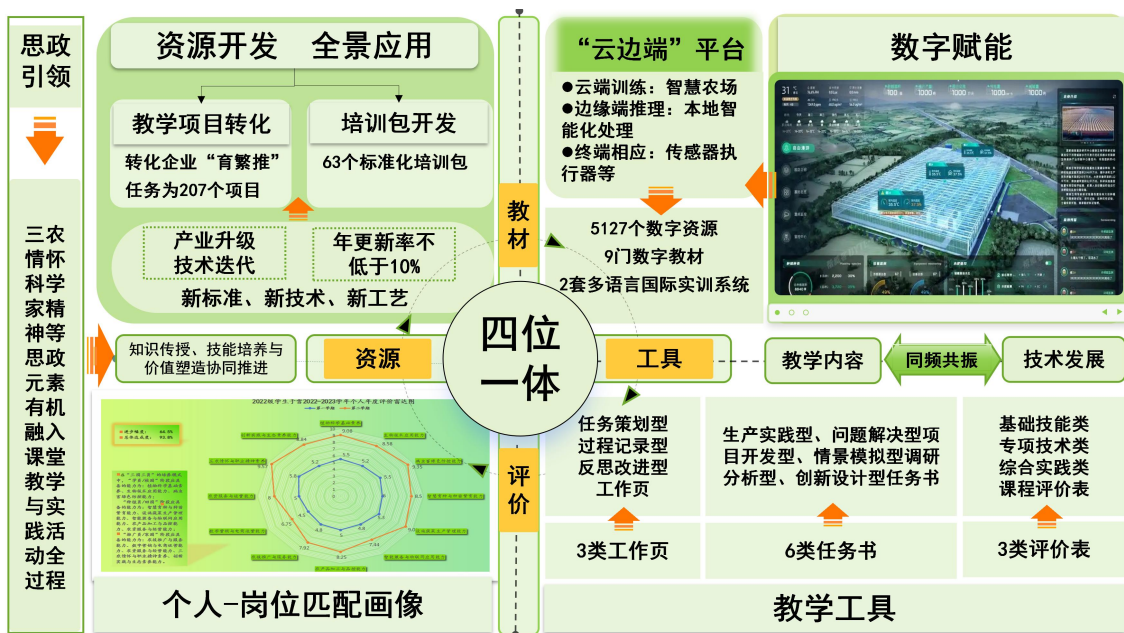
思政引领

三农情怀科学家精神等思政元素有机融入课堂教学与实践活动全过程

资源开发 全景应用

教学项目转化

转化企业“育繁推”任务为207个项目

培训包开发

63个标准化培训包

产业升级技术迭代

年更新率不低于10%

新标准、新技术、新工艺

教材

“云边端”平台

●云端训练：智慧农场
●边缘端推理：本地智能化处理
●终端相应：传感器执行器等

数字赋能

5127个数字资源
9门数字教材
2套多语言国际实训系统

知识传授、技能培养与价值塑造协同推进

资源

四位一体

工具

教学内容

同频共振

技术发展

2022级学生2022-2023学年个人年度评价雷达图

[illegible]

个人-岗位匹配画像

评价

任务策划型
过程记录型
反思改进型
工作页

生产实践型、问题解决型项目开发型、情景模拟型调研分析型、创新设计型任务书

基础技能类
专项技术类
综合实践类
课程评价表

3类工作页

6类任务书

3类评价表

教学工具